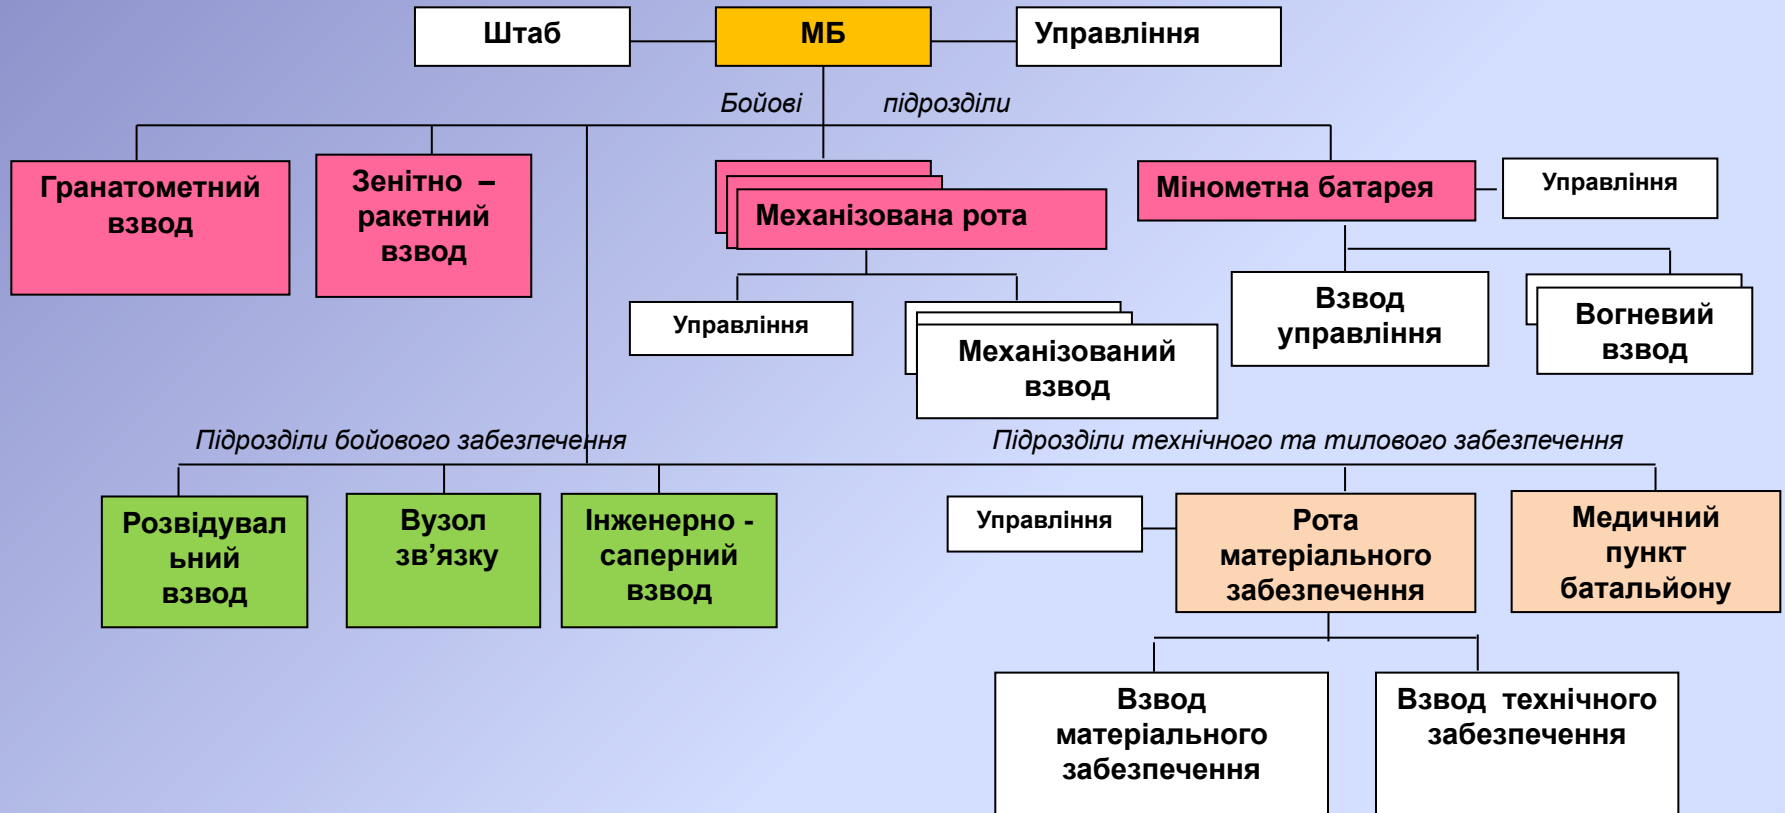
Штаб

МБ

Управління

Бойові підрозділи

Гранатометний взвод

Зенітно – ракетний взвод

Механізована рота

Мінометна батарея

Управління

Управління

Механізований взвод

Взвод управління

Вогневий взвод

Підрозділи бойового забезпечення

Підрозділи технічного та тилового забезпечення

Розвідувальний взвод

Вузол зв’язку

Інженерно - саперний взвод

Управління

Рота матеріального забезпечення

Медичний пункт батальйону

Взвод матеріального забезпечення

Взвод технічного забезпечення